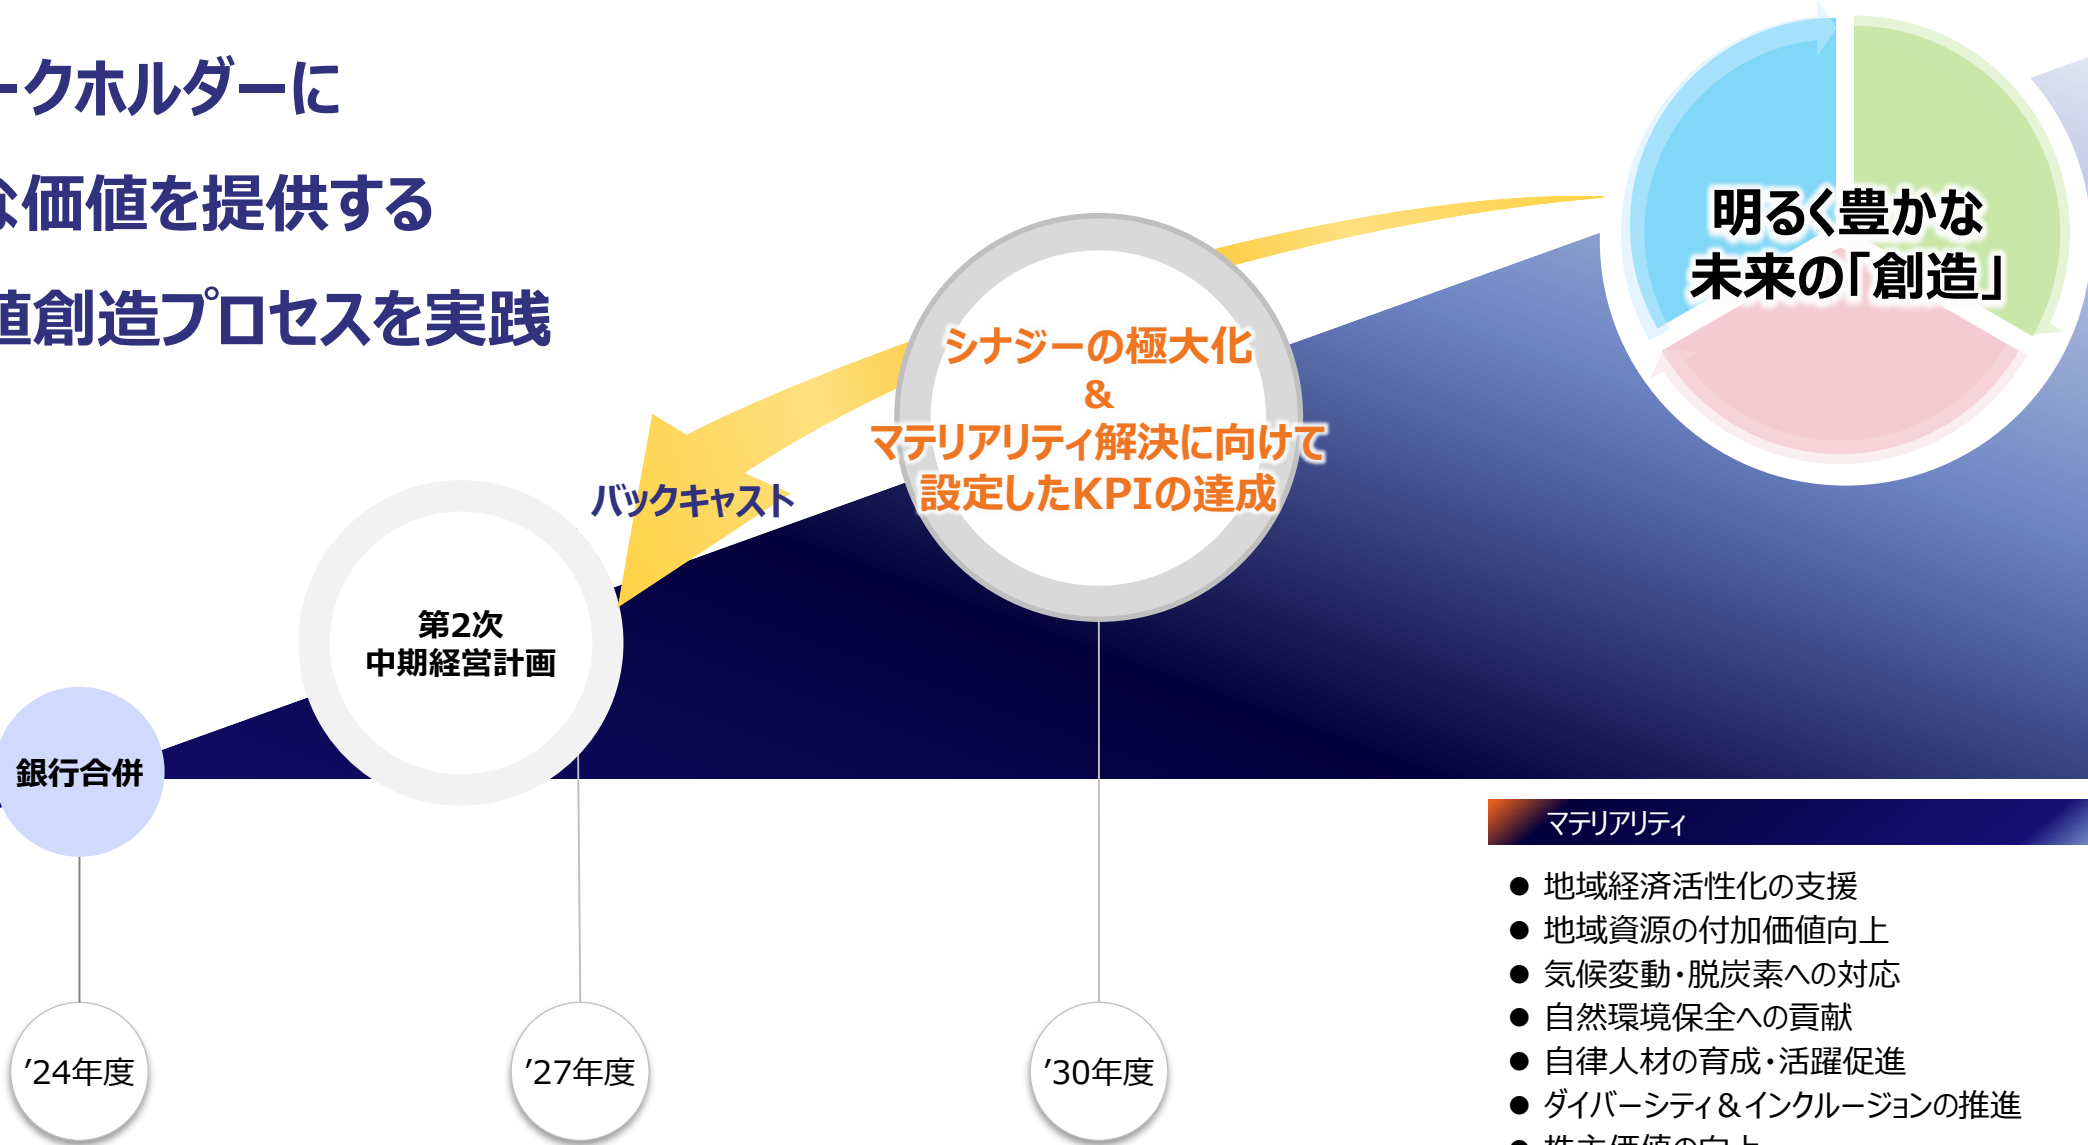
ークホルダーに

な価値を提供する

値創造プロセスを実践

明るく豊かな
未来の「創造」

シナジーの極大化
&
マテリアリティ解決に向けて
設定したKPIの達成

バックキャスト

第2次
中期経営計画

銀行合併

マテリアリティ

● 地域経済活性化の支援
● 地域資源の付加価値向上
● 気候変動・脱炭素への対応
● 自然環境保全への貢献
● 自律人材の育成・活躍促進
● ダイバーシティ&インクルージョンの推進
● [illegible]

'24年度

'27年度

'30年度